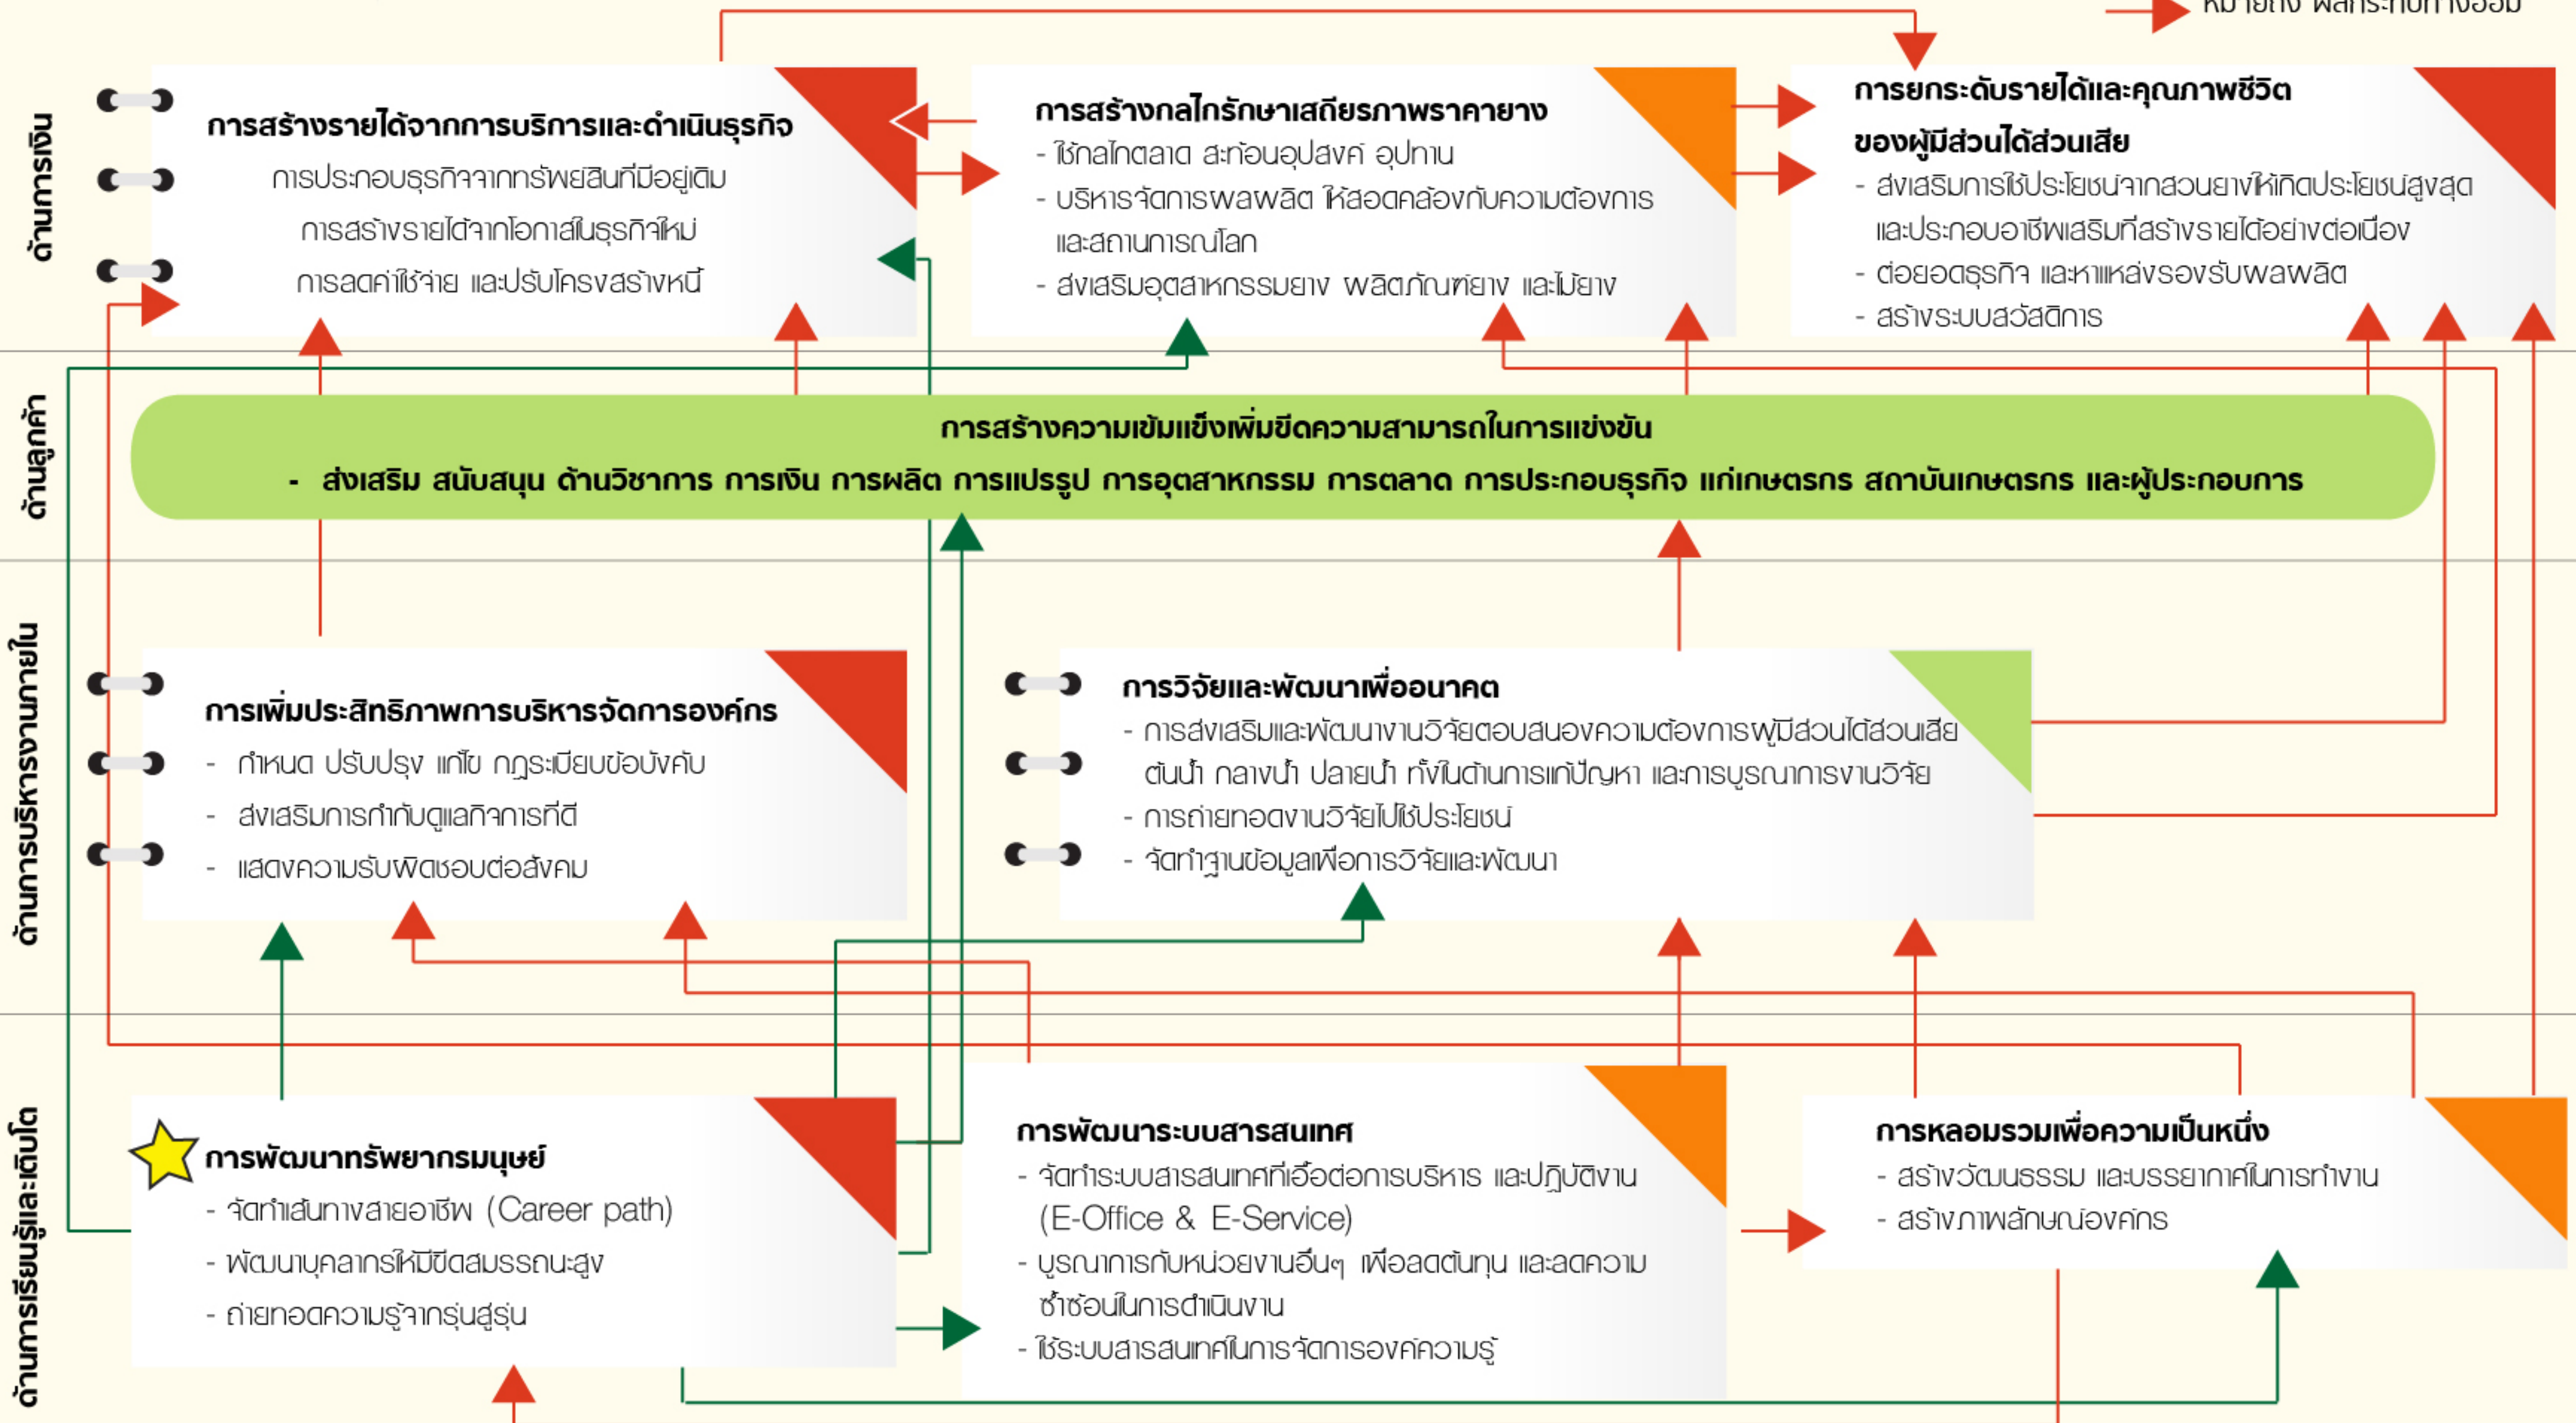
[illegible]

ด้านการเงิน

การสร้างรายได้จากการบริการและดำเนินธุรกิจ
การประกอบธุรกิจจากทรัพย์สินที่มีอยู่เดิม
การสร้างรายได้จากโอกาสในธุรกิจใหม่
การลดค่าใช้จ่าย และปรับโครงสร้างหนี้

การสร้างกลไกรักษาเสถียรภาพราคายาง
- ใช้กลไกตลาด สะท้อนอุปสงค์ อุปทาน
- บริหารจัดการผลผลิต ให้สอดคล้องกับความต้องการและสถานการณ์โลก
- ส่งเสริมอุตสาหกรรมยาง ผลิตภัณฑ์ยาง และไม้ยาง

การยกระดับรายได้และคุณภาพชีวิตของผู้มีส่วนได้ส่วนเสีย
- ส่งเสริมการใช้ประโยชน์จากสวนยางให้เกิดประโยชน์สูงสุด และประกอบอาชีพเสริมที่สร้างรายได้อย่างต่อเนื่อง
- ต่อยอดธุรกิจ และหาแหล่งรองรับผลผลิต
- สร้างระบบสวัสดิการ

ด้านลูกค้า

การสร้างความเข้มแข็งเพิ่มขีดความสามารถในการแข่งขัน
- ส่งเสริม สนับสนุน ด้านวิชาการ การเงิน การผลิต การแปรรูป การอุตสาหกรรม การตลาด การประกอบธุรกิจ แก่เกษตรกร สถาบันเกษตรกร และผู้ประกอบการ

ด้านการบริหารงานภายใน

การเพิ่มประสิทธิภาพการบริหารจัดการองค์กร
- กำหนด ปรับปรุง แก้ไข กฎระเบียบข้อบังคับ
- ส่งเสริมการกำกับดูแลกิจการที่ดี
- แสดงความรับผิดชอบต่อสังคม

การวิจัยและพัฒนาเพื่ออนาคต
- การส่งเสริมและพัฒนางานวิจัยตอบสนองความต้องการผู้มีส่วนได้ส่วนเสีย ต้นน้ำ กลางน้ำ ปลายน้ำ ทั้งในด้านการแก้ปัญหา และการบูรณาการงานวิจัย
- การถ่ายทอดงานวิจัยไปใช้ประโยชน์
- จัดทำฐานข้อมูลเพื่อการวิจัยและพัฒนา

ด้านการเรียนรู้และเติบโต

การพัฒนาทรัพยากรมนุษย์
- จัดทำเส้นทางสายอาชีพ (Career path)
- พัฒนาบุคลากรให้มีขีดสมรรถนะสูง
- ถ่ายทอดความรู้จากรุ่นสู่รุ่น

การพัฒนาระบบสารสนเทศ
- จัดทำระบบสารสนเทศที่เอื้อต่อการบริหาร และปฏิบัติงาน (E-Office & E-Service)
- บูรณาการกับหน่วยงานอื่นๆ เพื่อลดต้นทุน และลดความซ้ำซ้อนในการดำเนินงาน
- ใช้ระบบสารสนเทศในการจัดการองค์ความรู้

การหลอมรวมเพื่อความเป็นหนึ่ง
- สร้างวัฒนธรรม และบรรยากาศในการทำงาน
- สร้างภาพลักษณ์องค์กร